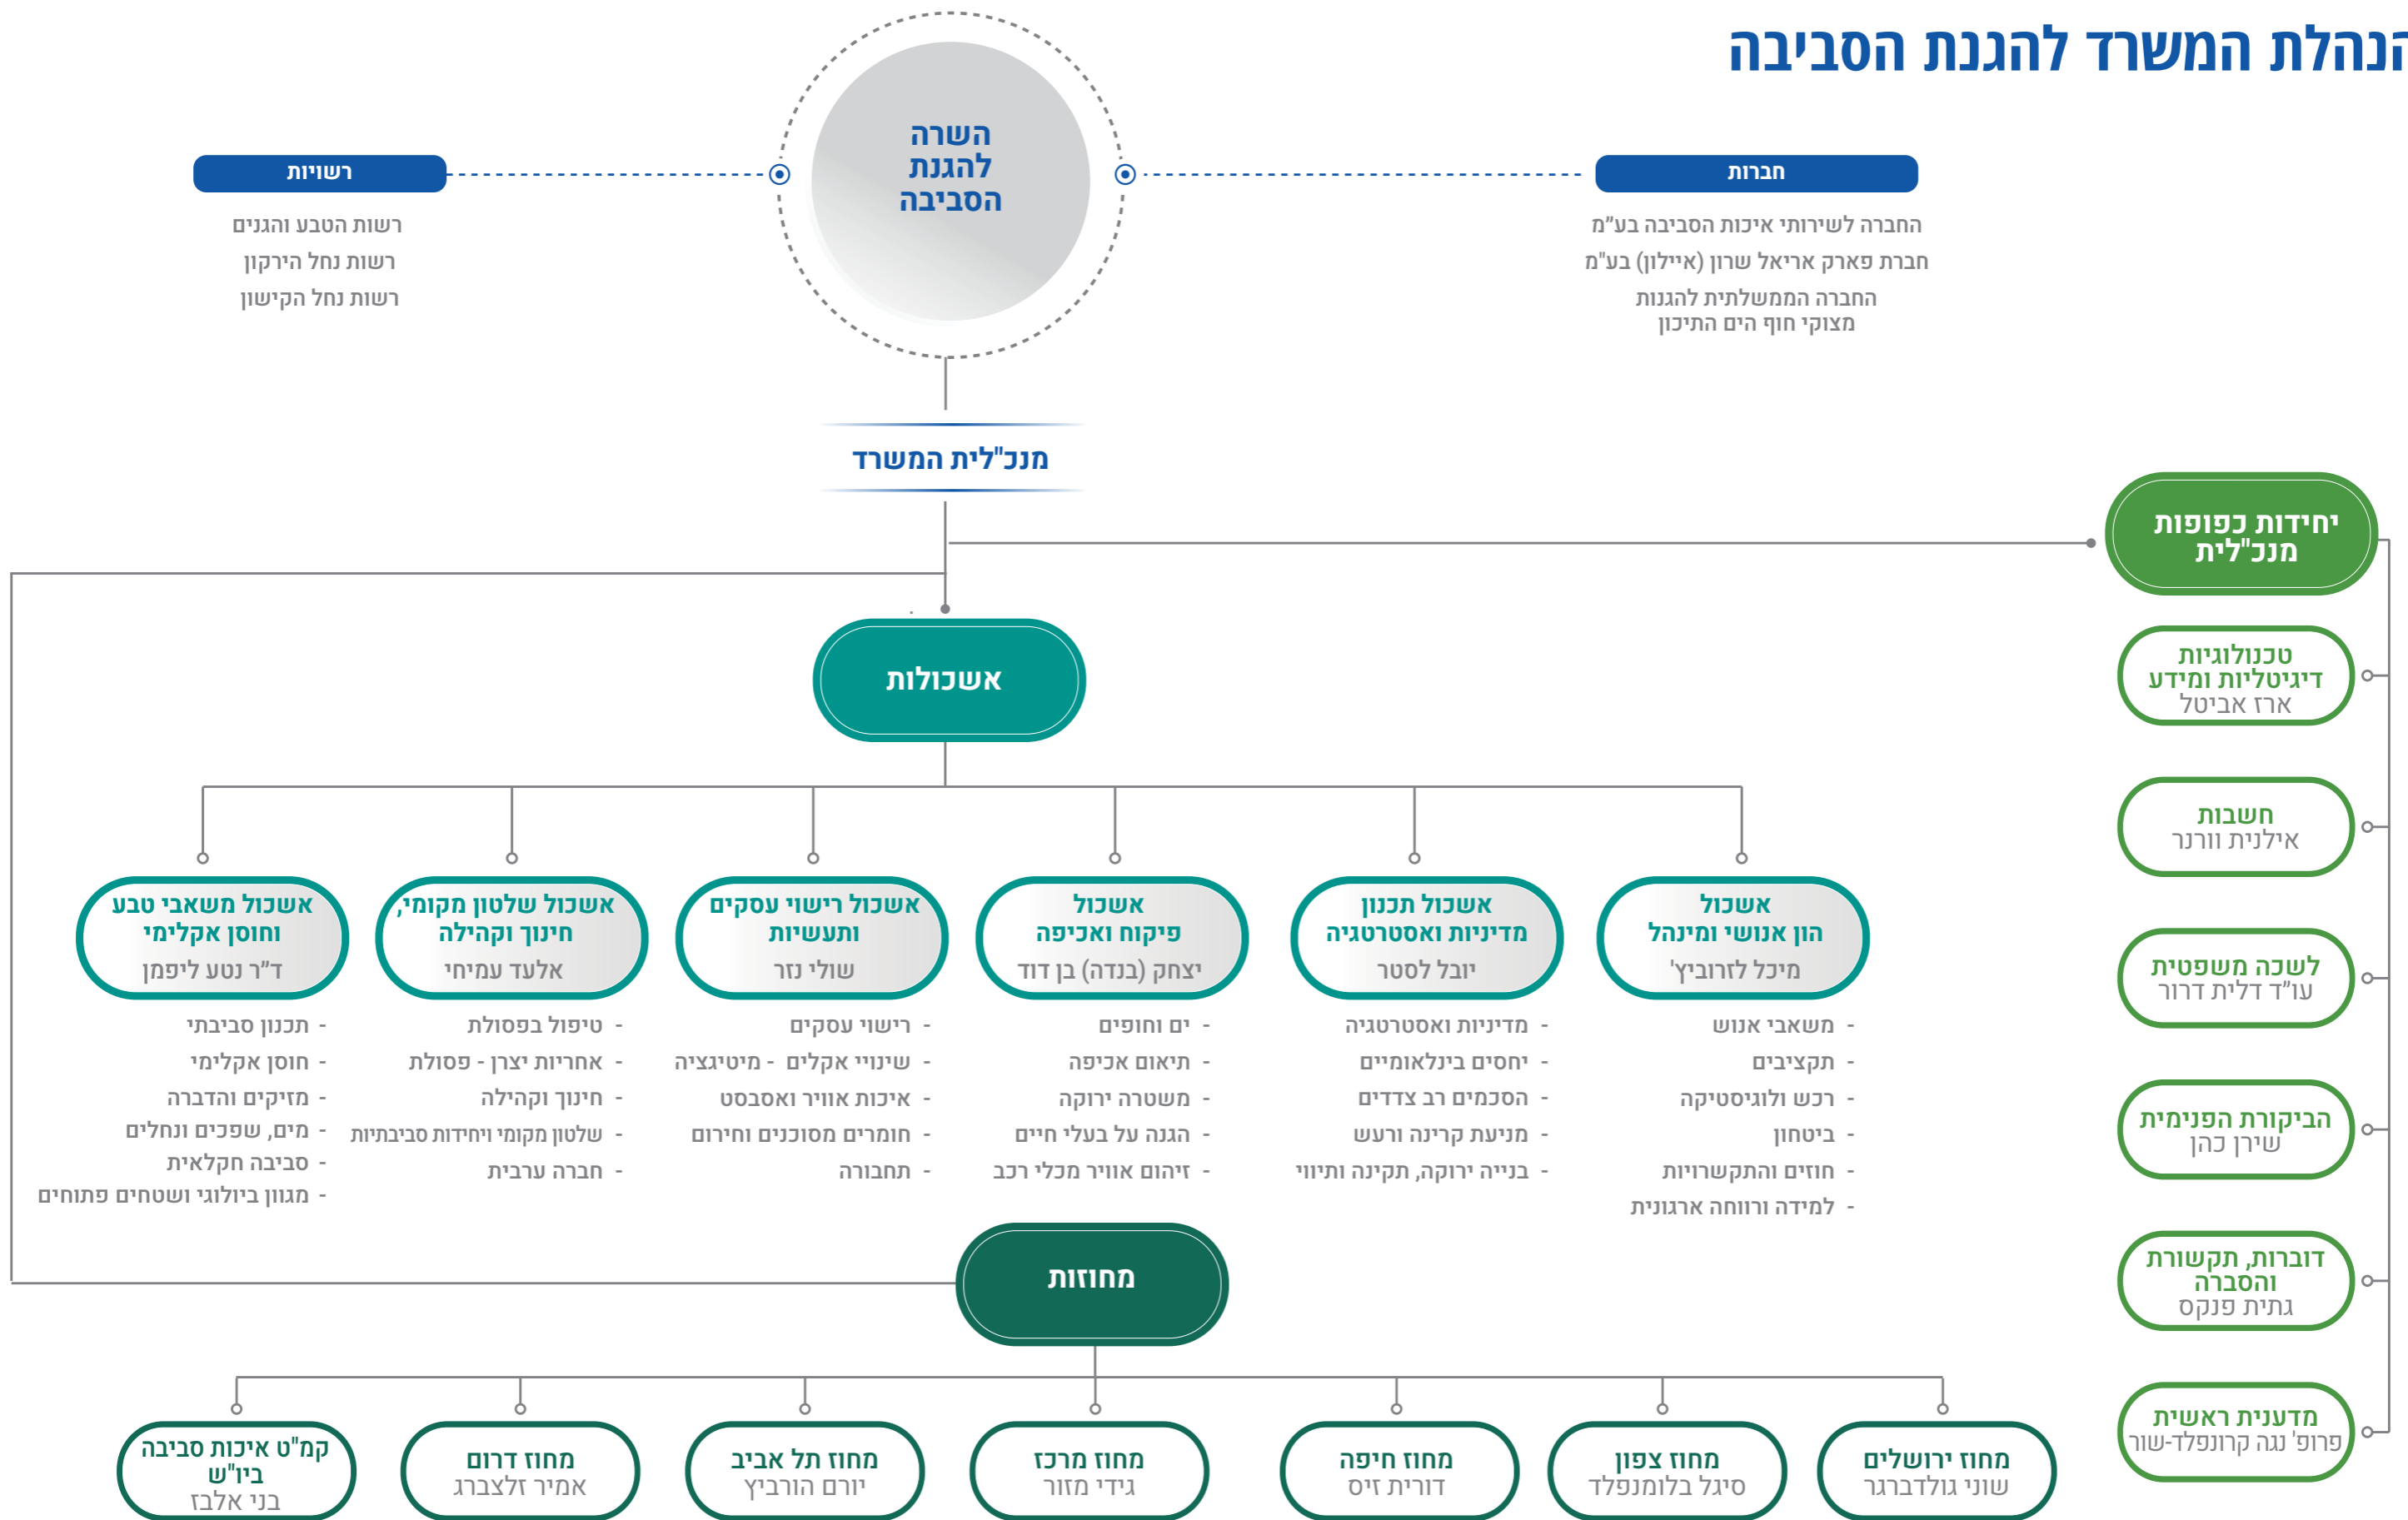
הנהלת המשרד להגנת הסביבה

השרה להגנת הסביבה

רשויות
רשות הטבע והגנים
רשות נחל הירקון
רשות נחל הקישון

חברות
החברה לשירותי איכות הסביבה בע"מ
חברת פארק אריאל שרון (איילון) בע"מ
החברה הממשלתית להגנות מצוקי חוף הים התיכון

מנכ"לית המשרד

יחידות כפופות מנכ"לית

טכנולוגיות דיגיטליות ומידע
ארז אביטל

חשבות
אילנית וורנר

לשכה משפטית
עו"ד דלית דרור

הביקורת הפנימית
שירן כהן

דוברות, תקשורת והסברה
גתית פנקס

מדענית ראשית
פרופ' נגה קרונפלד-שור

אשכולות

אשכול הון אנושי ומינהל
מיכל לזרוביץ'
- משאבי אנוש
- תקציבים
- רכש ולוגיסטיקה
- ביטחון
- חוזים והתקשרויות
- למידה ורווחה ארגונית

אשכול תכנון מדיניות ואסטרטגיה
יובל לסטר
- מדיניות ואסטרטגיה
- יחסים בינלאומיים
- הסכמים רב צדדים
- מניעת קרינה ורעש
- בנייה ירוקה, תקינה ותיוו

אשכול פיקוח ואכיפה
יצחק (בנדה) בן דוד
- ים וחופים
- תיאום אכיפה
- משטרה ירוקה
- הגנה על בעלי חיים
- זיהום אוויר מכלי רכב

אשכול רישוי עסקים ותעשיות
שולי נזר
- רישוי עסקים
- שינויי אקלים - מיטיגציה
- איכות אוויר ואסבסט
- חומרים מסוכנים וחירום
- תחבורה

אשכול שלטון מקומי, חינוך וקהילה
אלעד עמיחי
- טיפול בפסולת
- אחריות יצרן - פסולת
- חינוך וקהילה
- שלטון מקומי ויחידות סביבתיות
- חברה ערבית

אשכול משאבי טבע וחוסן אקלימי
ד"ר נטע ליפמן
- תכנון סביבתי
- חוסן אקלימי
- מזיקים והדברה
- מים, שפכים ונחלים
- סביבה חקלאית
- מגוון ביולוגי ושטחים פתוחים

מחוזות

מחוז ירושלים
שוני גולדברגר

מחוז צפון
סיגל בלומנפלד

מחוז חיפה
דורית זיס

מחוז מרכז
גידי מזור

מחוז תל אביב
יורם הורביץ

מחוז דרום
אמיר זלצברג

קמ"ט איכות סביבה ביו"ש
בני אלבז